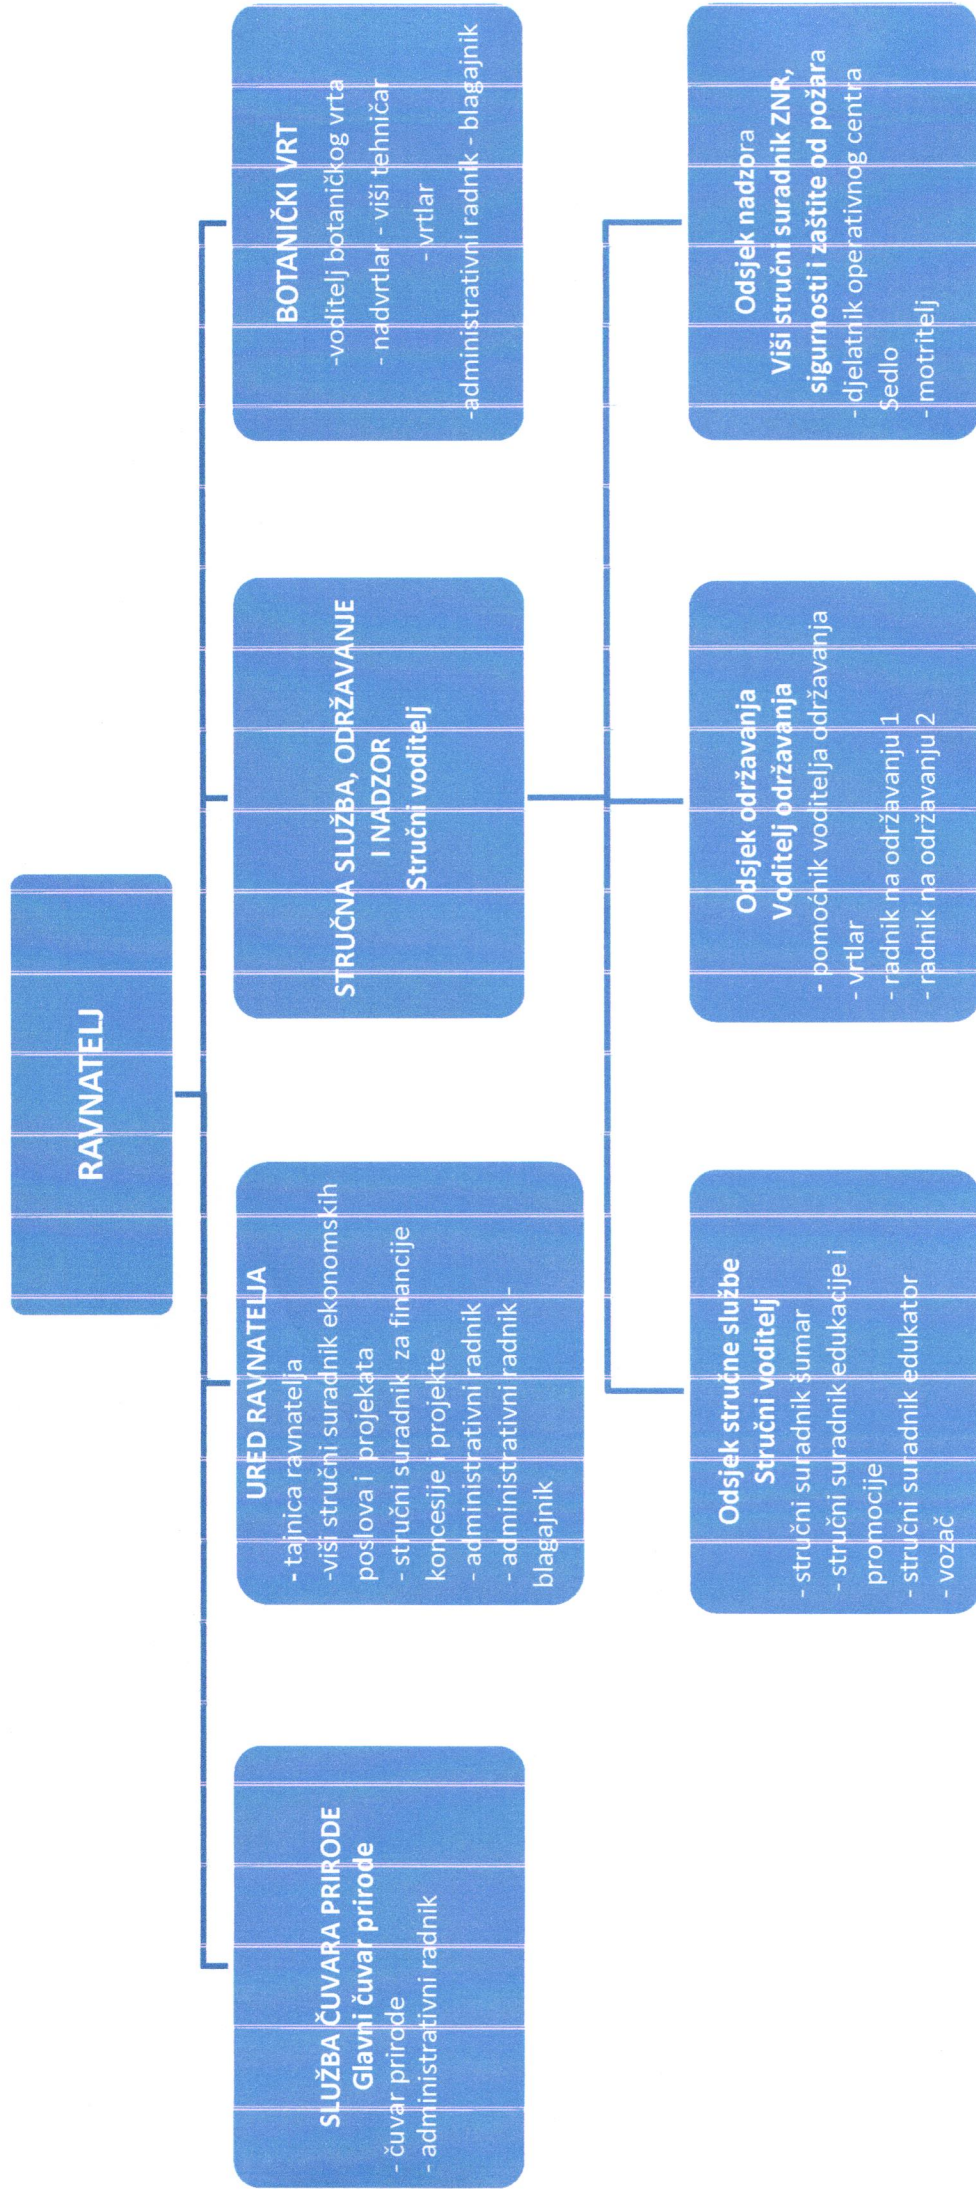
RAVNATELJ

SLUŽBA ČUVARA PRIRODE
Glavni čuvar prirode
- čuvar prirode
- administrativni radnik

URED RAVNATELJA
- tajnica ravnatelja
-viši stručni suradnik ekonomskih poslova i projekata
- stručni suradnik za financije koncesije i projekte
- administrativni radnik
- administrativni radnik - blagajnik

STRUČNA SLUŽBA, ODRŽAVANJE I NADZOR
Stručni voditelj

BOTANIČKI VRT
-voditelj botaničkog vrta
- nadvrtlar - viši tehničar
- vrtlar
-administrativni radnik - blagajnik

Odsjek stručne službe
Stručni voditelj
- stručni suradnik šumar
- stručni suradnik edukacije i promocije
- stručni suradnik edukator
- vozač

Odsjek održavanja
Voditelj održavanja
- pomoćnik voditelja održavanja
- vrtlar
- radnik na održavanju 1
- radnik na održavanju 2

Odsjek nadzora
Viši stručni suradnik ZNR, sigurnosti i zaštite od požara
- djelatnik operativnog centra Šedlo
- motritelj